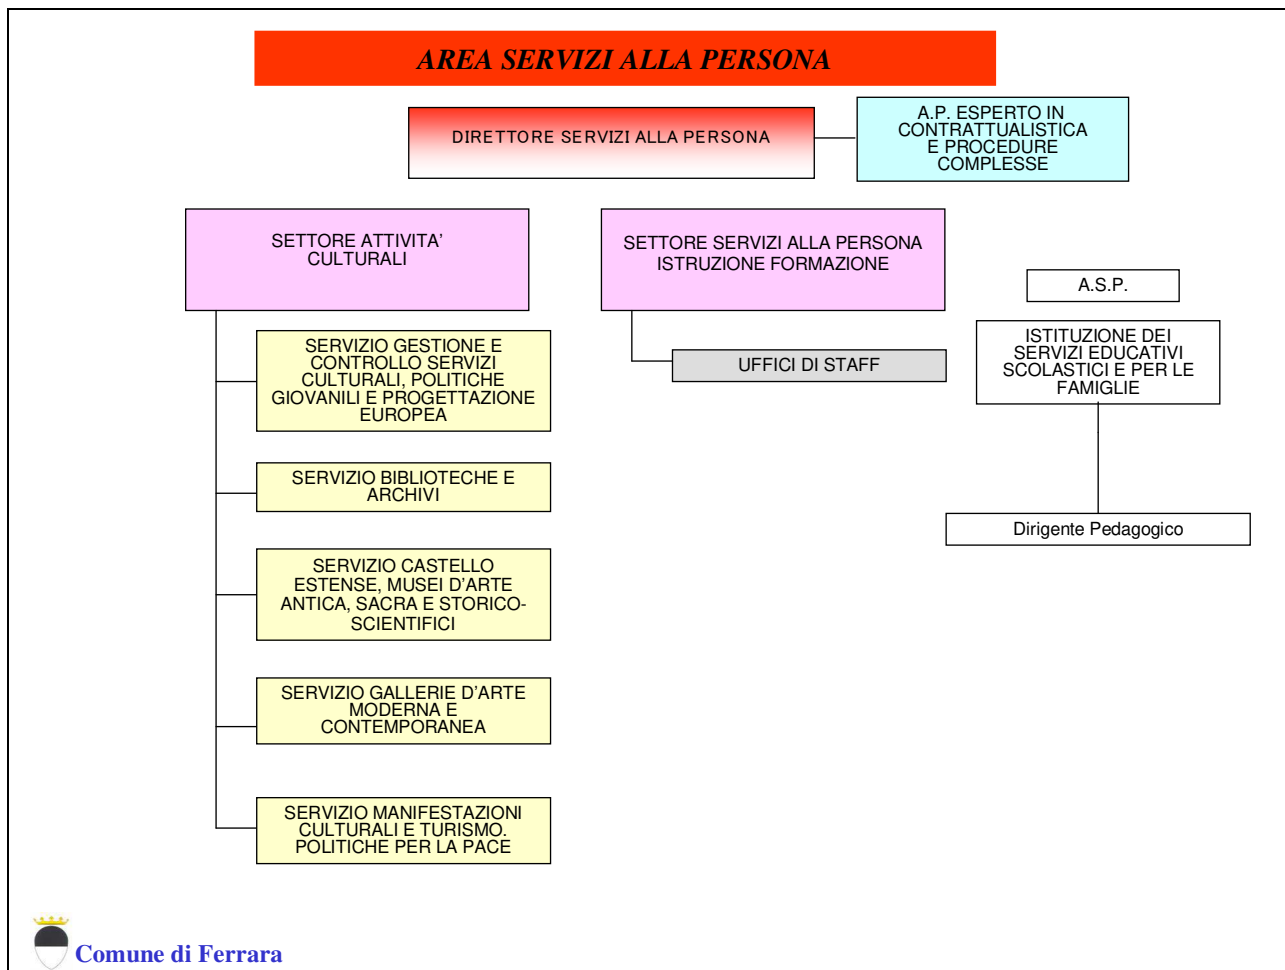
AREA SERVIZI ALLA PERSONA

DIRETTORE SERVIZI ALLA PERSONA

A.P. ESPERTO IN CONTRATTUALISTICA E PROCEDURE COMPLESSE

SETTORE ATTIVITA' CULTURALI

SERVIZIO GESTIONE E CONTROLLO SERVIZI CULTURALI, POLITICHE GIOVANILI E PROGETTAZIONE EUROPEA

SERVIZIO BIBLIOTECHE E ARCHIVI

SERVIZIO CASTELLO ESTENSE, MUSEI D'ARTE ANTICA, SACRA E STORICO-SCIENTIFICI

SERVIZIO GALLERIE D'ARTE MODERNA E CONTEMPORANEA

SERVIZIO MANIFESTAZIONI CULTURALI E TURISMO. POLITICHE PER LA PACE

SETTORE SERVIZI ALLA PERSONA ISTRUZIONE FORMAZIONE

UFFICI DI STAFF

A.S.P.

ISTITUZIONE DEI SERVIZI EDUCATIVI SCOLASTICI E PER LE FAMIGLIE

Dirigente Pedagogico

Comune di Ferrara